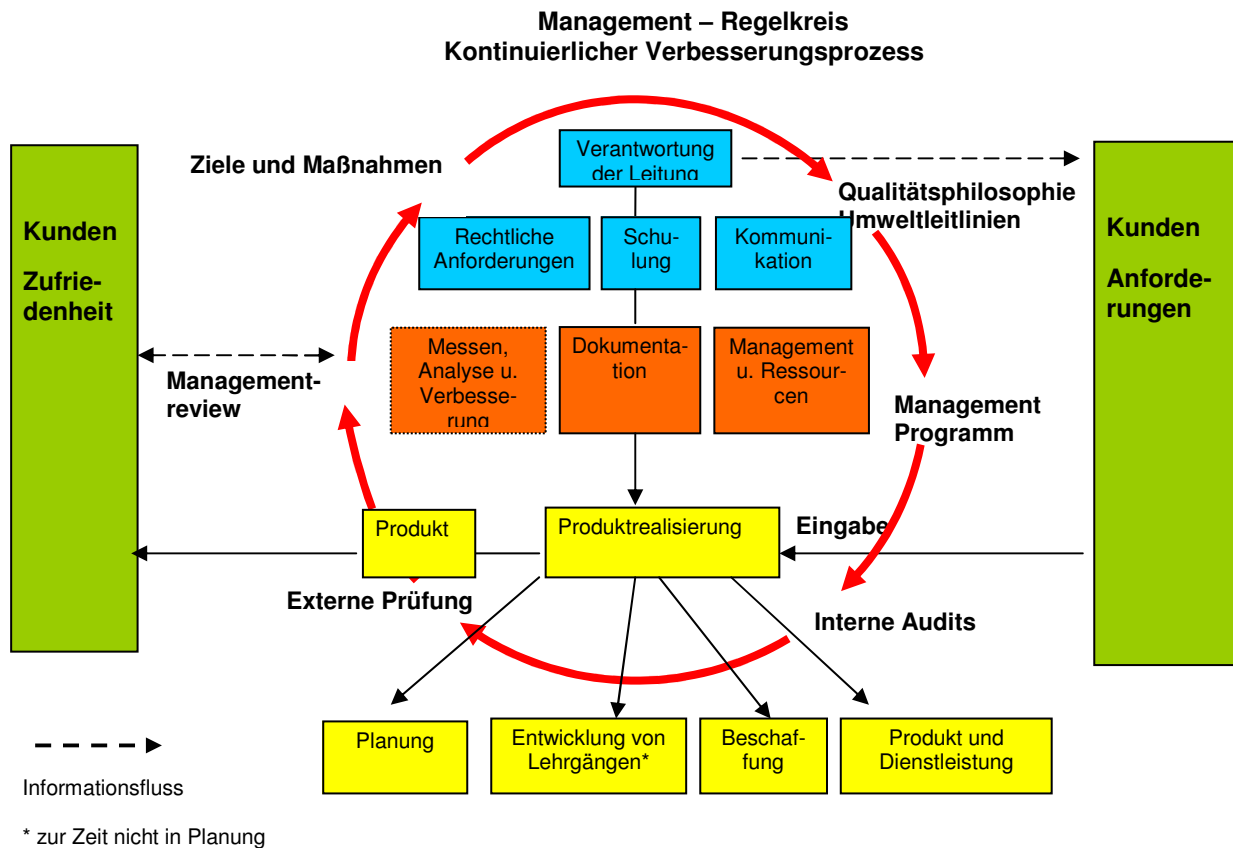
Management – Regelkreis
Kontinuierlicher Verbesserungsprozess

Kunden

Zufriedenheit

Ziele und Maßnahmen

Verantwortung der Leitung

Qualitätsphilosophie Umweltleitlinien

Kunden

Anforderungen

Rechtliche Anforderungen

Schulung

Kommunikation

Messen, Analyse u. Verbesserung

Dokumentation

Management u. Ressourcen

Managementreview

Management Programm

Produkt

Produktrealisierung

Eingabe

Externe Prüfung

Interne Audits

Planung

Entwicklung von Lehrgängen*

Beschaffung

Produkt und Dienstleistung

Informationsfluss

* zur Zeit nicht in Planung